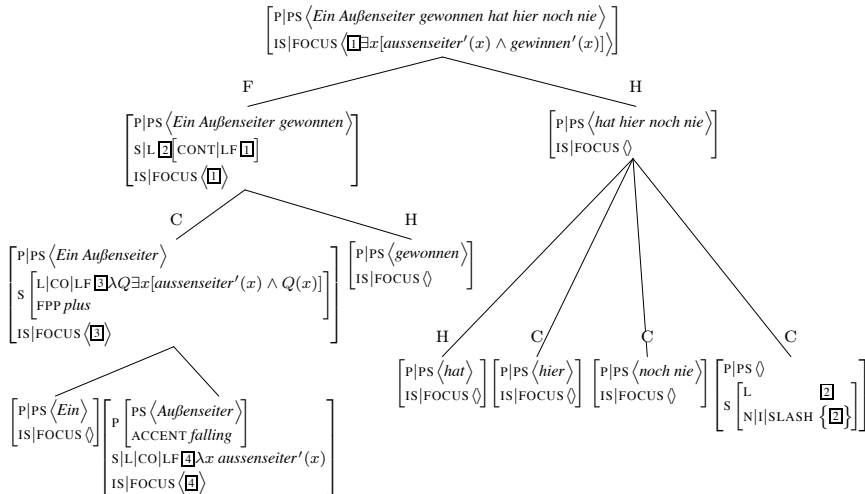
P|PS ⟨Ein Außenseiter gewonnen hat hier noch nie⟩
IS|FOCUS ⟨[1] $\exists x[aussenseiter'(x) \wedge gewinnen'(x)]$⟩

F

H

P|PS ⟨Ein Außenseiter gewonnen⟩
S|L [2] [CONT|LF [1]]
IS|FOCUS ⟨[1]⟩

P|PS ⟨hat hier noch nie⟩
IS|FOCUS ⟨⟩

C

H

P|PS ⟨Ein Außenseiter⟩
S [L|CO|LF [3] $\lambda Q \exists x[aussenseiter'(x) \wedge Q(x)]$
FPP plus]
IS|FOCUS ⟨[3]⟩

P|PS ⟨gewonnen⟩
IS|FOCUS ⟨⟩

H

C

C

C

P|PS ⟨hat⟩
IS|FOCUS ⟨⟩

P|PS ⟨hier⟩
IS|FOCUS ⟨⟩

P|PS ⟨noch nie⟩
IS|FOCUS ⟨⟩

P|PS ⟨⟩
S [L [2]
N|I|SLASH {[2]}]

P|PS ⟨Ein⟩
IS|FOCUS ⟨⟩

P [PS ⟨Außenseiter⟩
ACCENT falling]
S|L|CO|LF [4] $\lambda x$ aussenseiter$'(x)$
IS|FOCUS ⟨[4]⟩